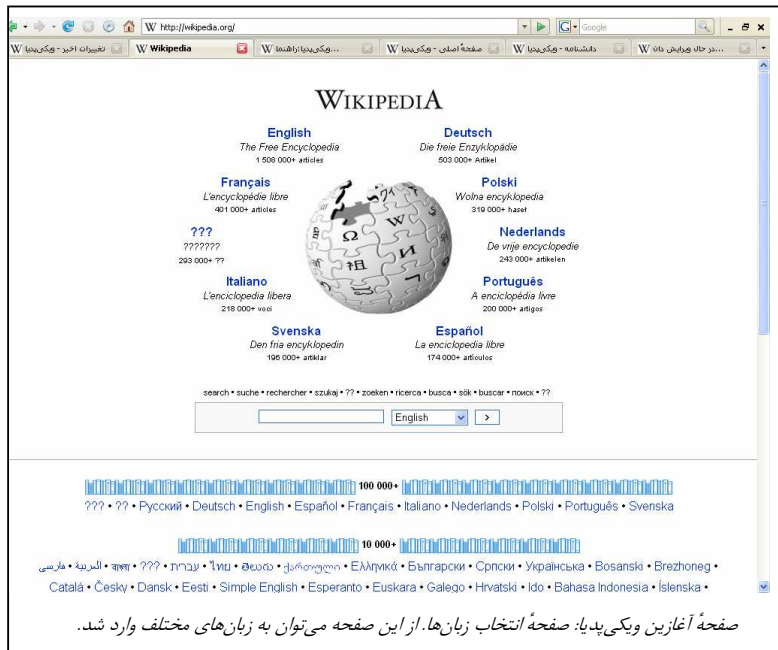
W http://wikipedia.org/

Google

W تغییرات اخیر - ویکی‌پدیا | W Wikipedia | W ویکی‌پدیا:راهنما... | W صفحهٔ اصلی - ویکی‌پدیا | W دانشنامه - ویکی‌پدیا | W در حال ویرایش ذات...

WIKIPEDIA

English
The Free Encyclopedia
1 508 000+ articles

Deutsch
Die freie Enzyklopädie
503 000+ Artikel

Français
L'encyclopédie libre
401 000+ articles

Polski
Wolna encyklopedia
319 000+ haseł

???
???????
293 000+ ??

Nederlands
De vrije encyclopedie
243 000+ artikelen

Italiano
L'enciclopedia libera
218 000+ voci

Português
A enciclopédia livre
200 000+ artigos

Svenska
Den fria encyklopedin
196 000+ artiklar

Español
La enciclopedia libre
174 000+ artículos

search • suche • rechercher • szukaj • ?? • zoeken • ricerca • busca • sök • buscar • поиск • ??

English >

100 000+

??? • ?? • Русский • Deutsch • English • Español • Français • Italiano • Nederlands • Polski • Português • Svenska

10 000+

فارسی • العربية • বাংলা • ??? • עברית • ไทย • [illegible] • ქართული • Ελληνικά • Български • Српски • Українська • Bosanski • Brezhoneg • Català • Česky • Dansk • Eesti • Simple English • Esperanto • Euskara • Galego • Hrvatski • Ido • Bahasa Indonesia • Íslenska •

صفحهٔ آغازین ویکی‌پدیا: صفحهٔ انتخاب زبان‌ها. از این صفحه می‌توان به زبان‌های مختلف وارد شد.